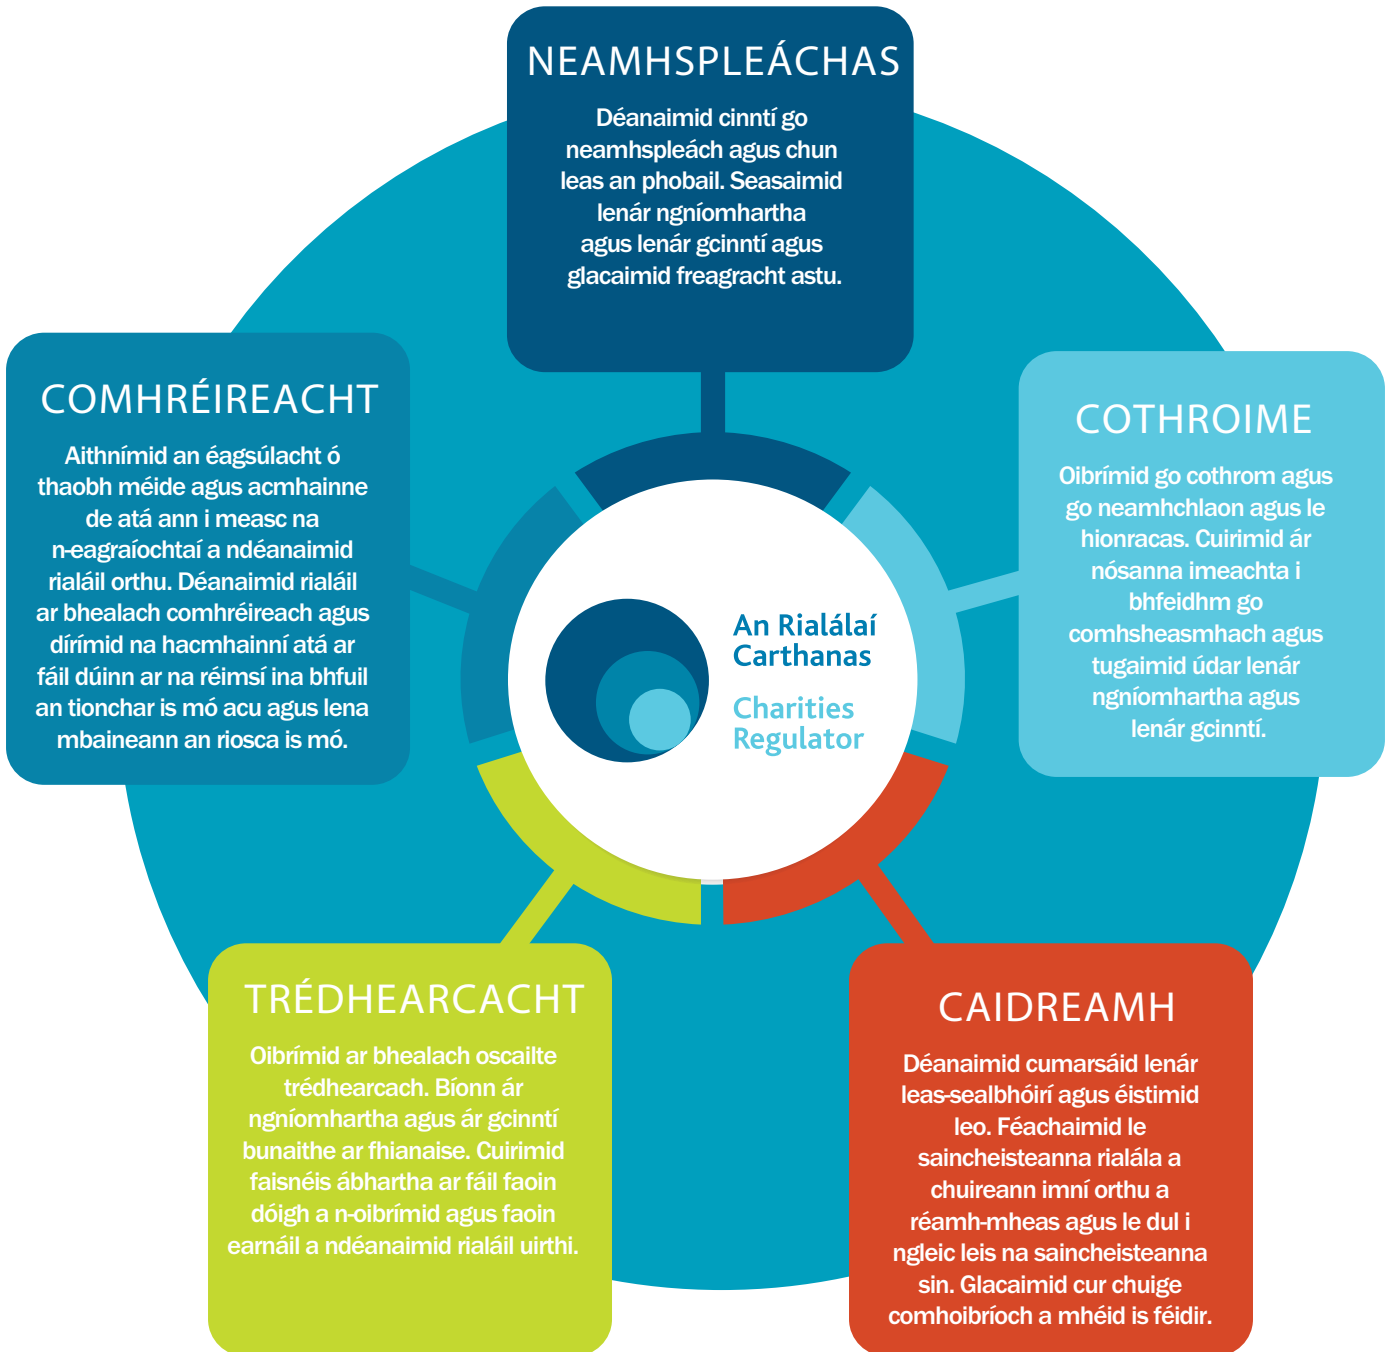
NEAMHSPLEÁCHAS

Déanaimid cinntí go neamhspleách agus chun leas an phobail. Seasaimid lenár ngníomhartha agus lenár gcinntí agus glacaimid freagracht astu.

COMHRÉIREACHT

Aithnímid an éagsúlacht ó thaobh méide agus acmhainne de atá ann i measc na n-eagraíochtaí a ndéanaimid rialáil orthu. Déanaimid rialáil ar bhealach comhréireach agus dírímid na hacmhainní atá ar fáil dúinn ar na réimsí ina bhfuil an tionchar is mó acu agus lena mbaineann an riosca is mó.

COTHROIME

Oibrímid go cothrom agus go neamhchlaon agus le hionracas. Cuirimid ár nósanna imeachta i bhfeidhm go comhsheasmhach agus tugaimid údar lenár ngníomhartha agus lenár gcinntí.

An Rialálaí Carthanas

Charities Regulator

TRÉDHEARCACHT

Oibrímid ar bhealach oscailte trédhearcach. Bíonn ár ngníomhartha agus ár gcinntí bunaithe ar fhianaise. Cuirimid faisnéis ábhartha ar fáil faoin dóigh a n-oibrímid agus faoin earnáil a ndéanaimid rialáil uirthi.

CAIDREAMH

Déanaimid cumarsáid lenár leas-sealbhóirí agus éistimid leo. Féachaimid le saincheisteanna rialála a chuireann imní orthu a réamh-mheas agus le dul i ngleic leis na saincheisteanna sin. Glacaimid cur chuige comhoibríoch a mhéid is féidir.